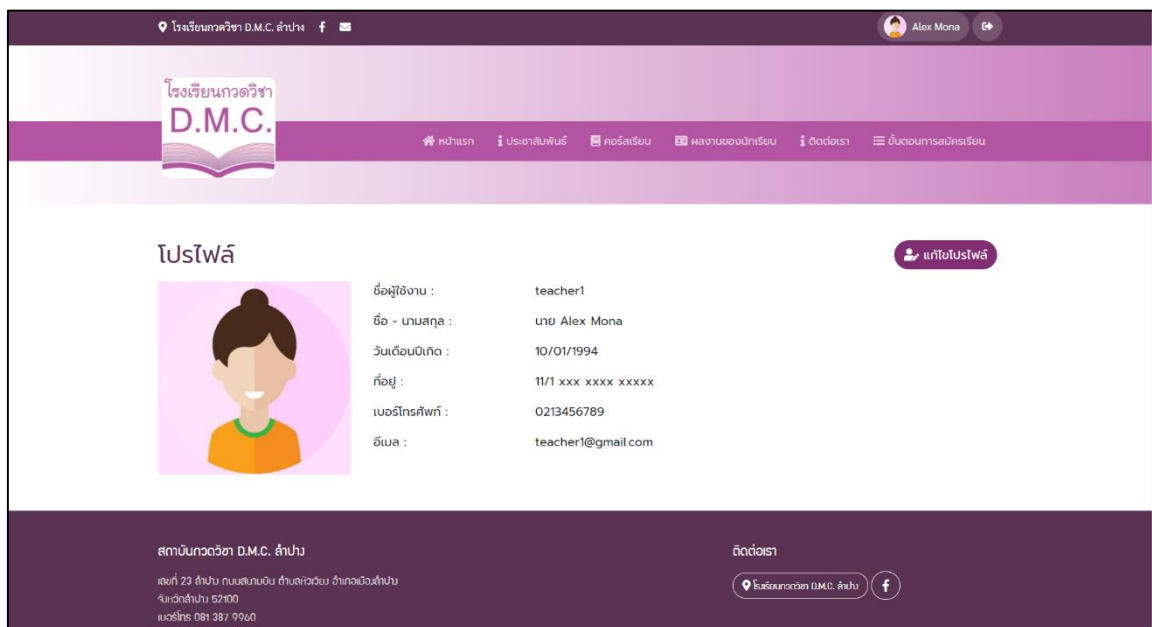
โรงเรียนกวดวิชา D.M.C. ลำปาง

Alex Mona

โรงเรียนกวดวิชา
D.M.C.

หน้าแรก
ประชาสัมพันธ์
คอร์สเรียน
ผลงานของนักเรียน
ติดต่อเรา
ขั้นตอนการสมัครเรียน

โปรไฟล์

แก้ไขโปรไฟล์

| | |
|---|---|
| ชื่อผู้ใช้งาน : | teacher1 |
| ชื่อ - นามสกุล : | นาย Alex Mona |
| วันเดือนปีเกิด : | 10/01/1994 |
| ที่อยู่ : | 11/1 xxx xxxx xxxxx |
| เบอร์โทรศัพท์ : | 0213456789 |
| อีเมล : | teacher1@gmail.com |

สถาบันกวดวิชา D.M.C. ลำปาง

เลขที่ 23 ลำปาง ถนนสนามบิน ตำบลหัวเวียง อำเภอเมืองลำปาง
จังหวัดลำปาง 52100
เบอร์โทร 081 387 9960

ติดต่อเรา

โรงเรียนกวดวิชา D.M.C. ลำปาง